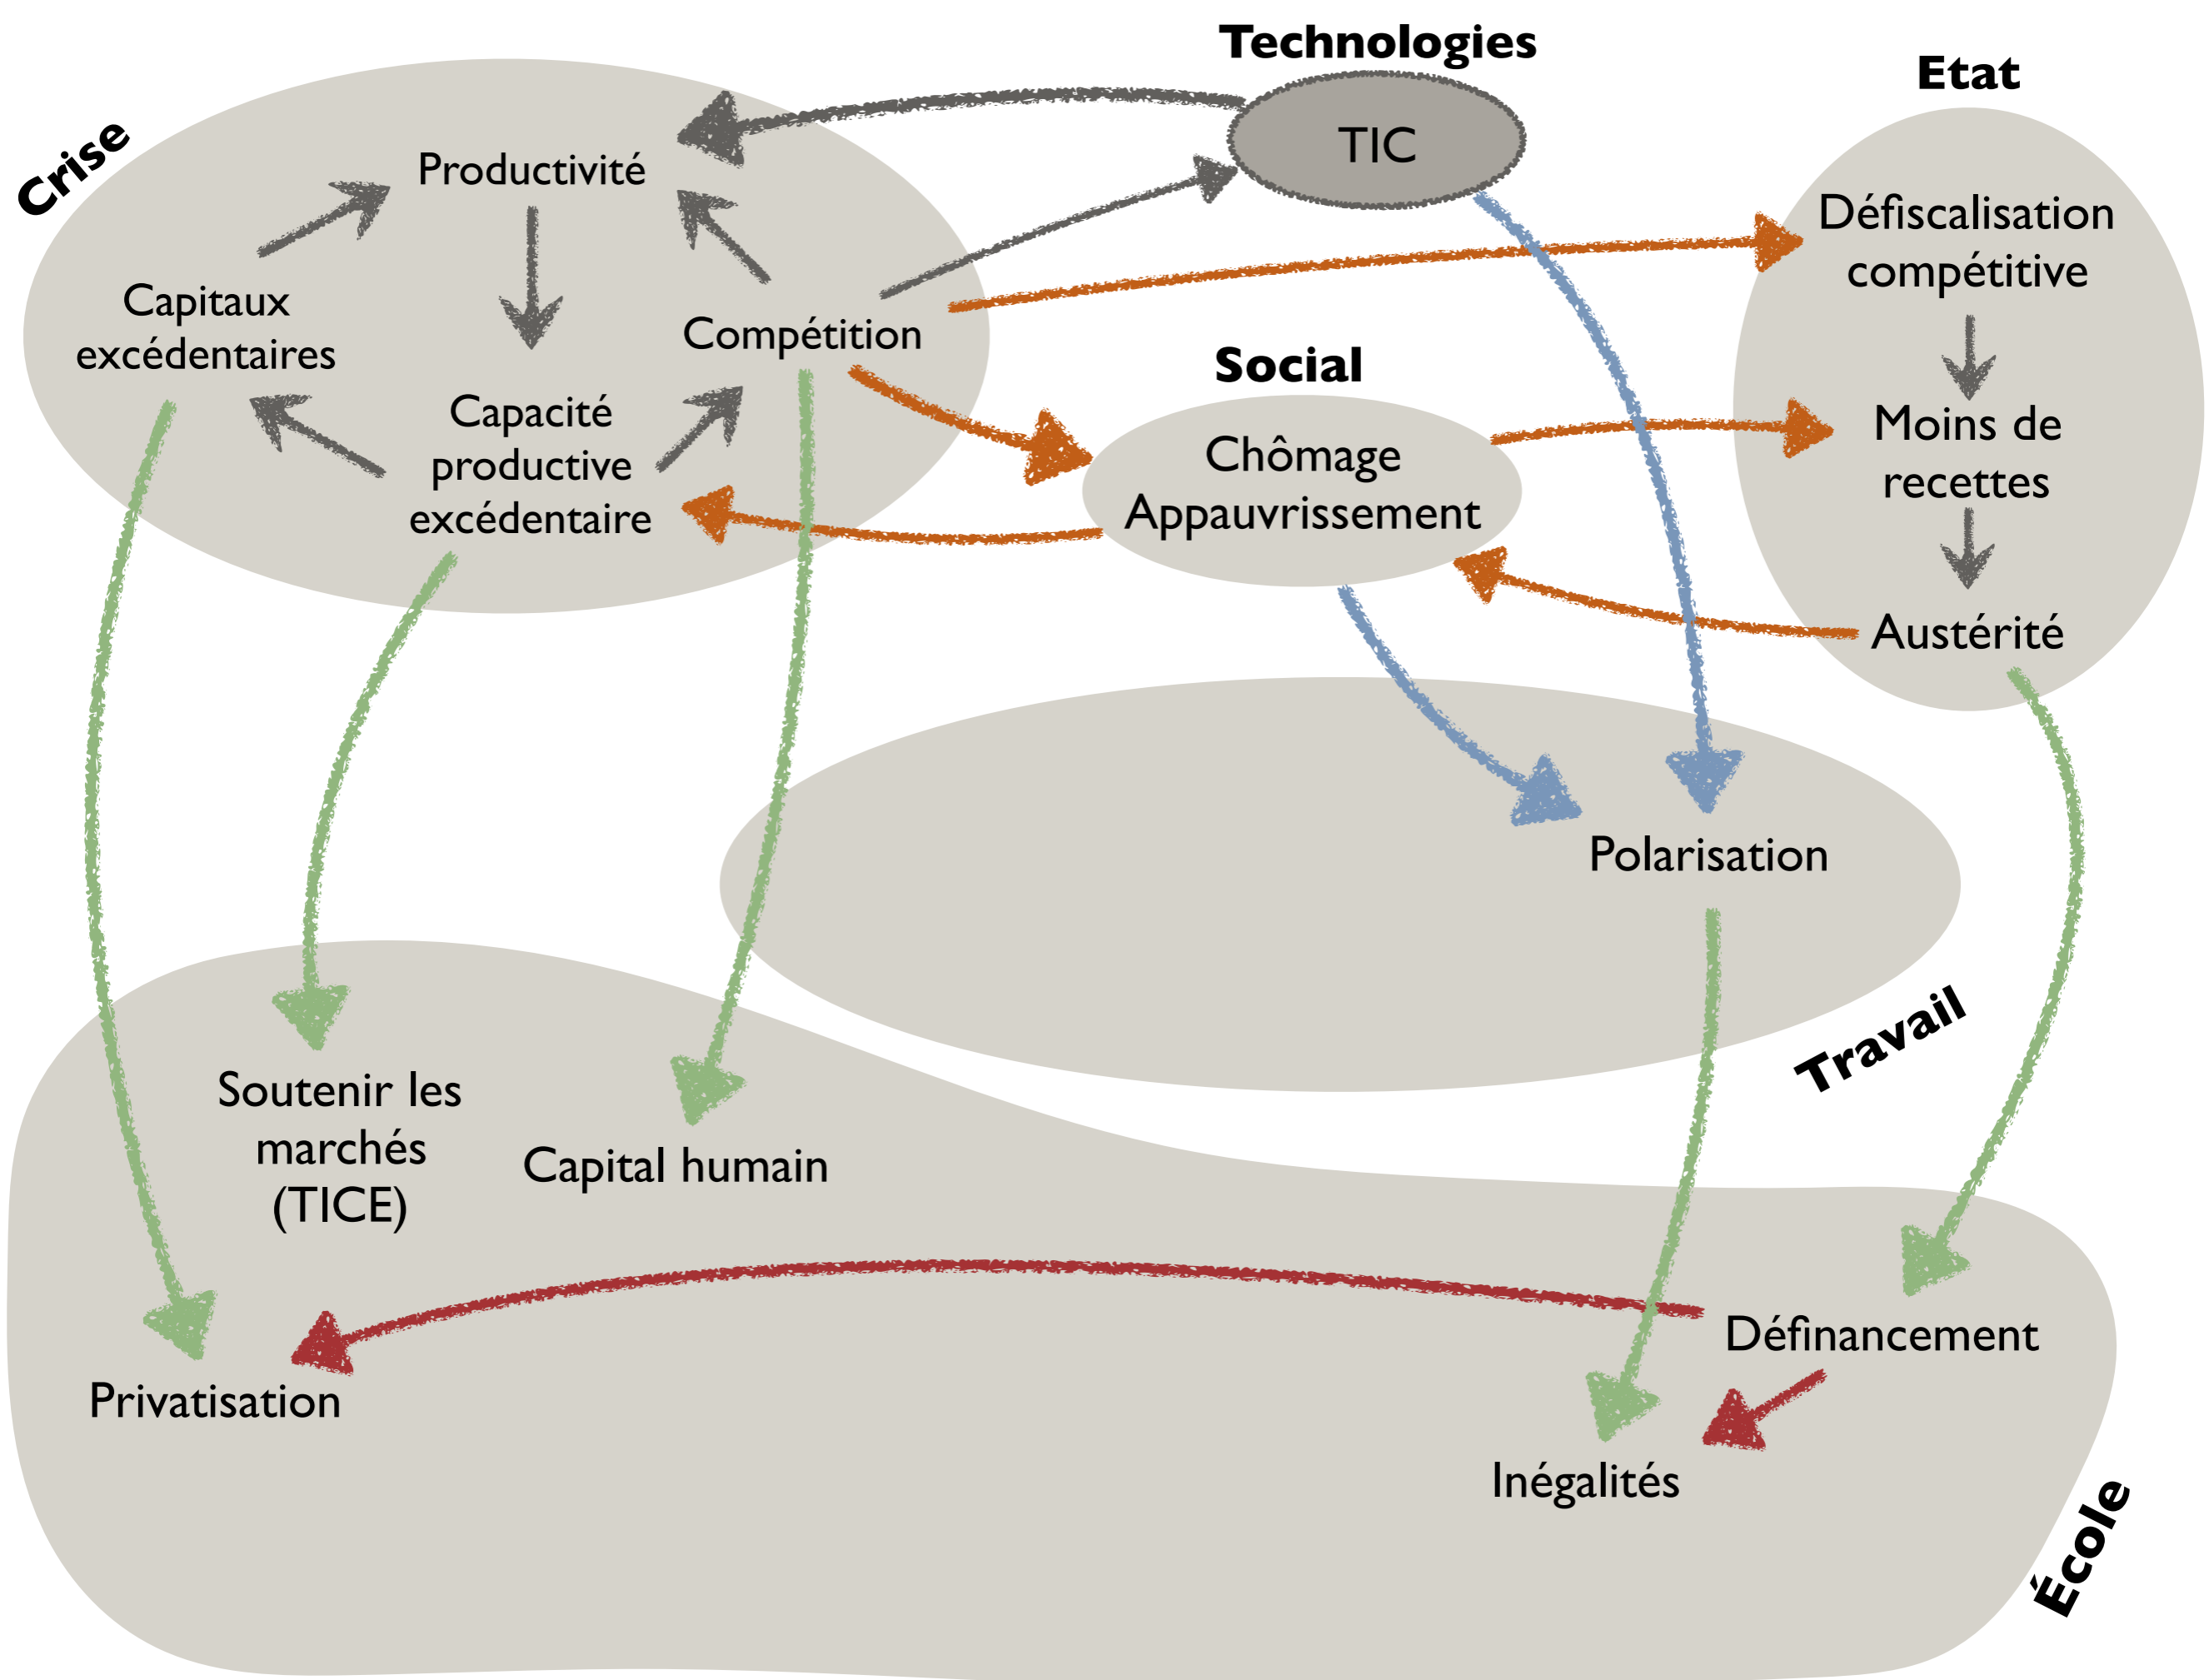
Technologies

Etat

Crise

TIC

Productivité

Défiscalisation compétitive

Capitaux excédentaires

Compétition

Social

Moins de recettes

Capacité productive excédentaire

Chômage Appauvrissement

Austérité

Polarisation

Travail

Soutenir les marchés (TICE)

Capital humain

Définancement

Privatisation

Inégalités

École